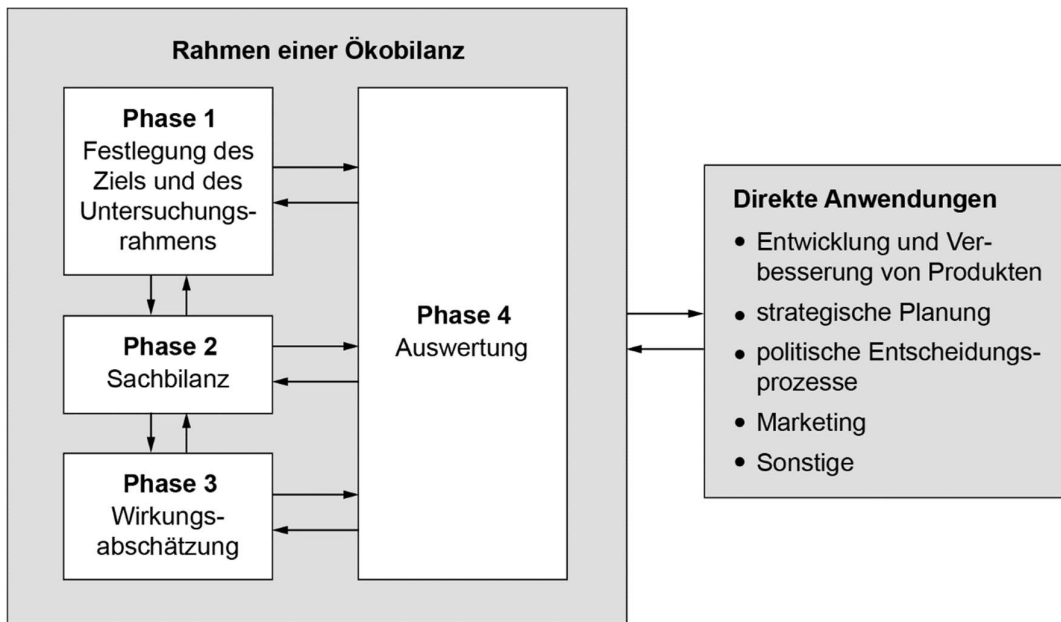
Rahmen einer Ökobilanz

Phase 1
Festlegung des Ziels und des Untersuchungsrahmens

Phase 2
Sachbilanz

Phase 3
Wirkungsabschätzung

Phase 4
Auswertung

Direkte Anwendungen
• Entwicklung und Verbesserung von Produkten
• strategische Planung
• politische Entscheidungsprozesse
• Marketing
• Sonstige